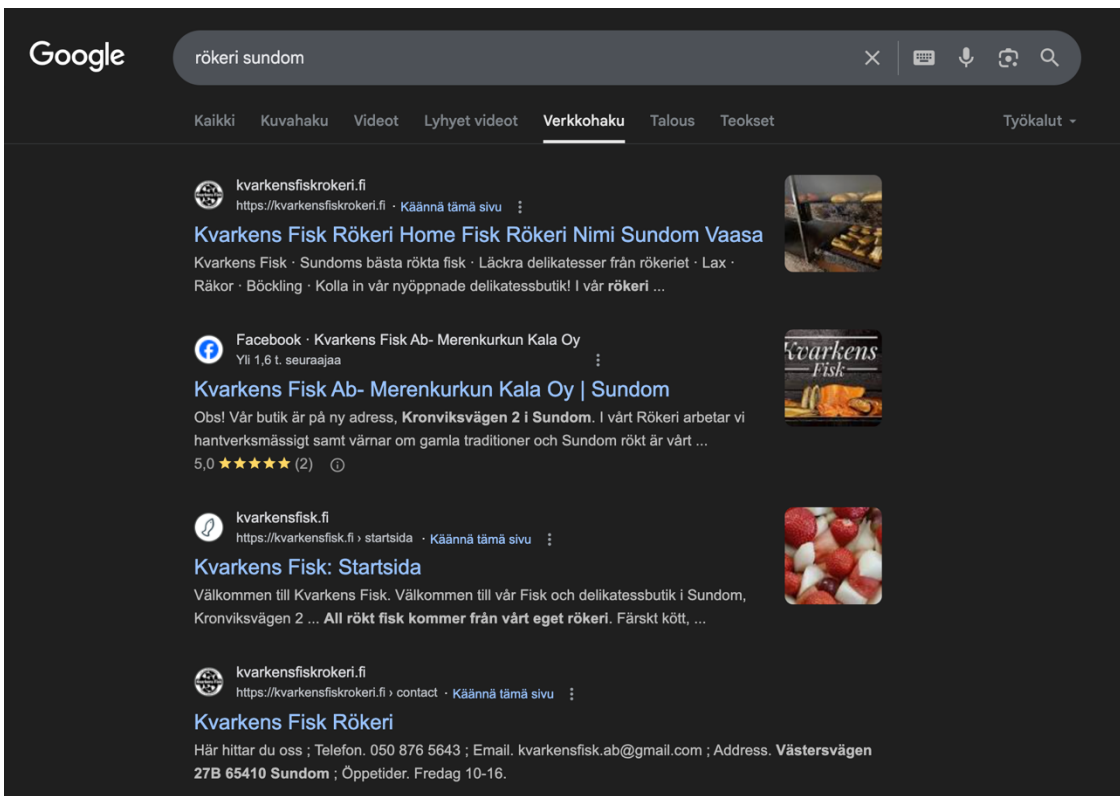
Google

rökeri sundom

Kaikki Kuvahaku Videot Lyhyet videot Verkkohaku Talous Teokset Työkalut

kvarkensfiskrokeri.fi
https://kvarkensfiskrokeri.fi · Käännä tämä sivu

Kvarkens Fisk Rökeri Home Fisk Rökeri Nimi Sundom Vaasa

Kvarkens Fisk · Sundoms bästa rökta fisk · Läckra delikatesser från rökeriet · Lax · Räkor · Böckling · Kolla in vår nyöppnade delikatessbutik! I vår rökeri ...

Facebook · Kvarkens Fisk Ab- Merenkurkun Kala Oy
Yli 1,6 t. seuraajaa

Kvarkens Fisk Ab- Merenkurkun Kala Oy | Sundom

Obs! Vår butik är på ny adress, Kronviksvägen 2 i Sundom. I vårt Rökeri arbetar vi hantverksmässigt samt värnar om gamla traditioner och Sundom rökt är vårt ...

5,0 ★★★★★ (2)

Kvarkens Fisk

kvarkensfisk.fi
https://kvarkensfisk.fi › startsida · Käännä tämä sivu

Kvarkens Fisk: Startsida

Välkommen till Kvarkens Fisk. Välkommen till vår Fisk och delikatessbutik i Sundom, Kronviksvägen 2 ... All rökt fisk kommer från vårt eget rökeri. Färskt kött, ...

kvarkensfiskrokeri.fi
https://kvarkensfiskrokeri.fi › contact · Käännä tämä sivu

Kvarkens Fisk Rökeri

Här hittar du oss ; Telefon. 050 876 5643 ; Email. kvarkensfisk.ab@gmail.com ; Address. Västersvägen 27B 65410 Sundom ; Öppetider. Fredag 10-16.